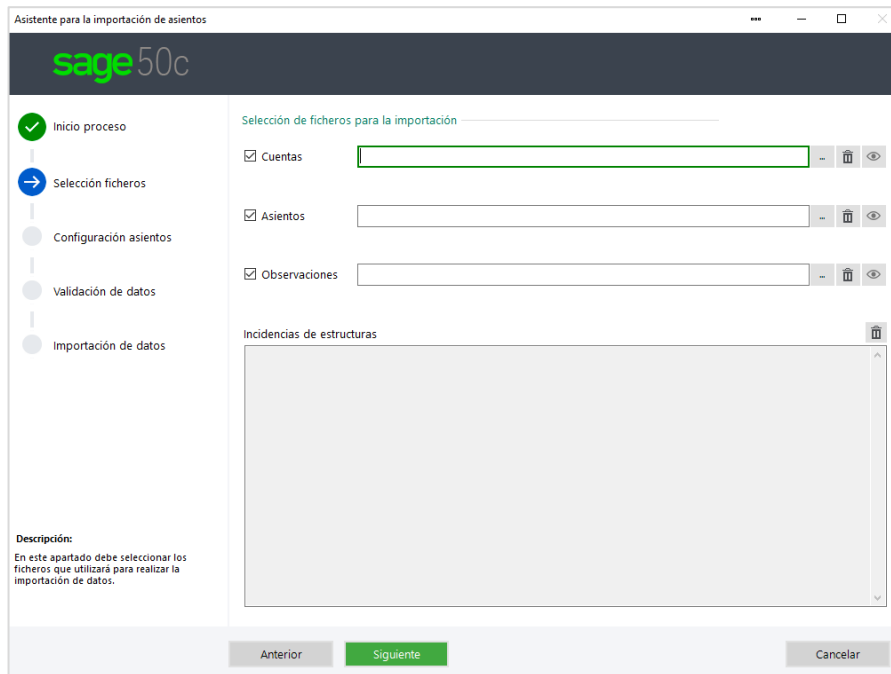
Asistente para la importación de asientos

sage 50c

Inicio proceso

Selección ficheros

Configuración asientos

Validación de datos

Importación de datos

Selección de ficheros para la importación

☑ Cuentas

☑ Asientos

☑ Observaciones

Incidencias de estructuras

Descripción:
En este apartado debe seleccionar los ficheros que utilizará para realizar la importación de datos.

Anterior

Siguiente

Cancelar